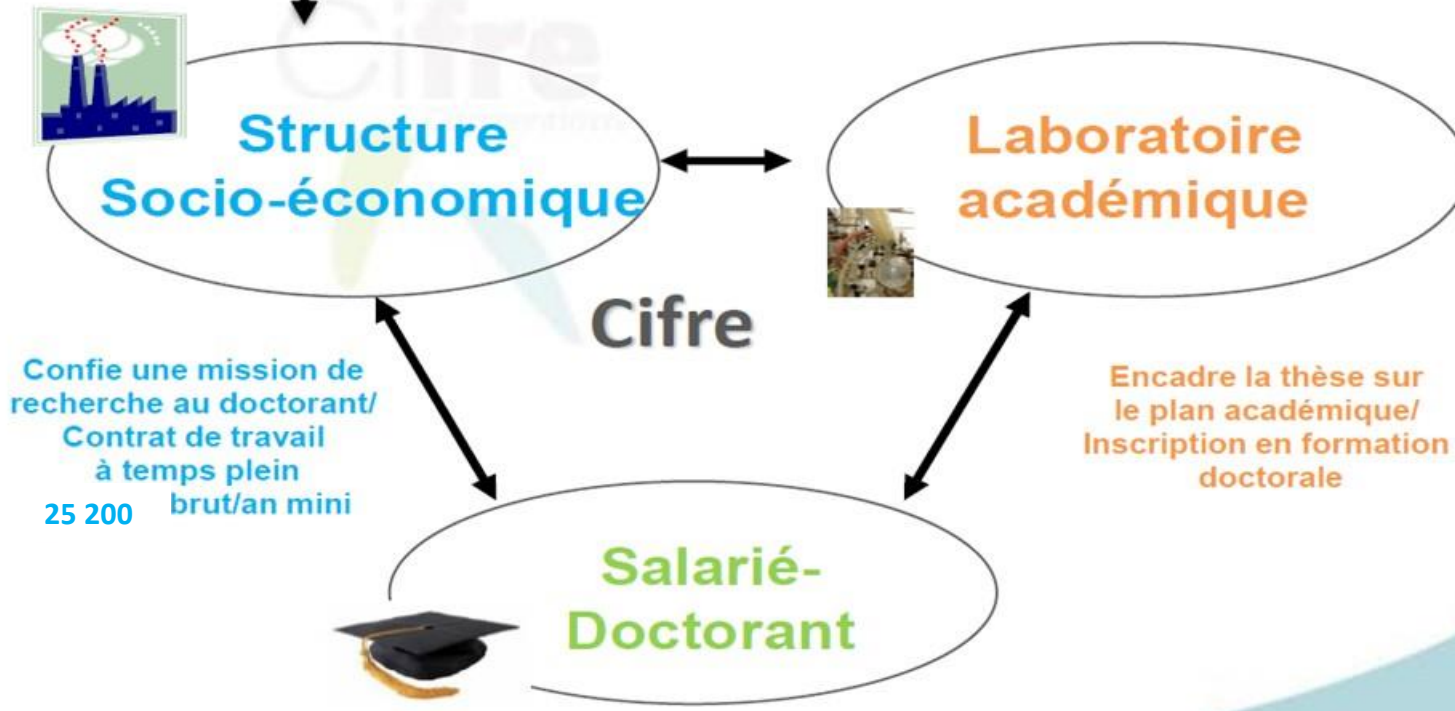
Structure Socio-économique

Laboratoire académique

Cifre

Confie une mission de recherche au doctorant/ Contrat de travail à temps plein
25 200 brut/an mini

Encadre la thèse sur le plan académique/ Inscription en formation doctorale

Salarié-Doctorant